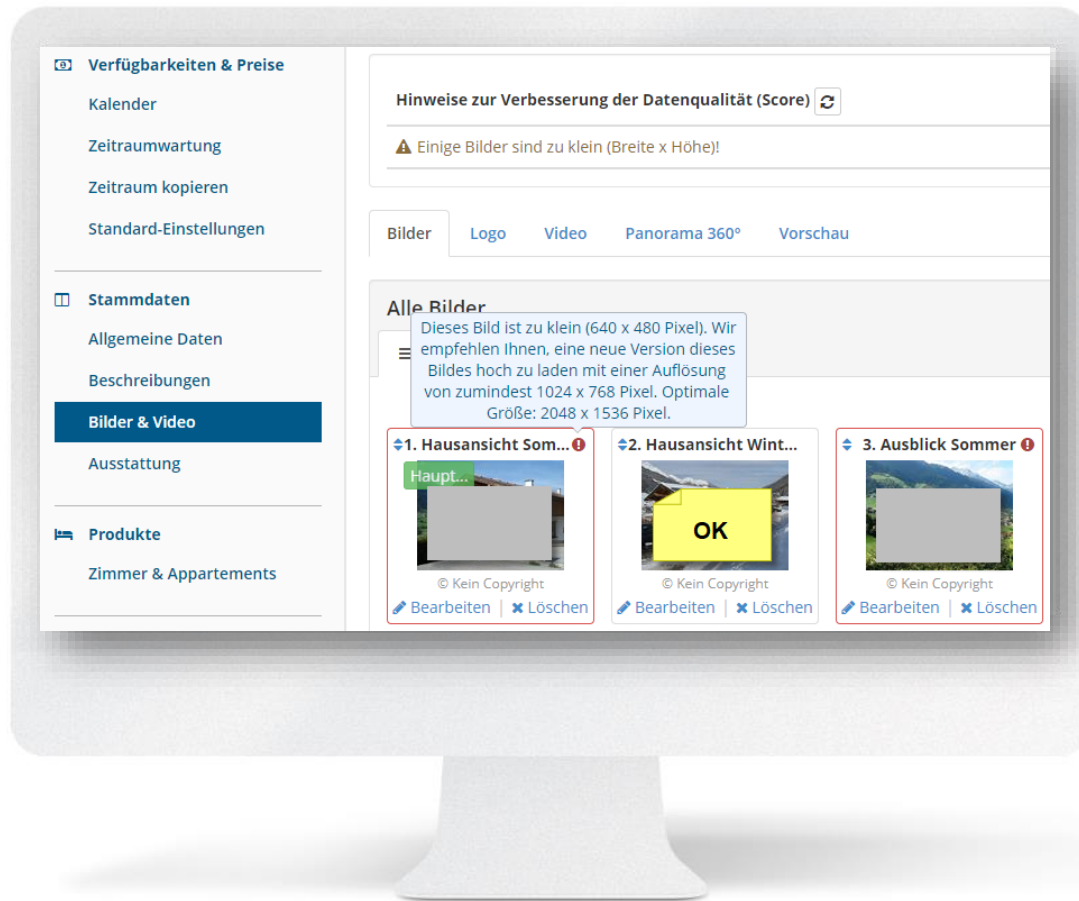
Verfügbarkeiten & Preise
Kalender
Zeitraumwartung
Zeitraum kopieren
Standard-Einstellungen

Stammdaten
Allgemeine Daten
Beschreibungen
Bilder & Video
Ausstattung

Produkte
Zimmer & Appartements

Hinweise zur Verbesserung der Datenqualität (Score)

Einige Bilder sind zu klein (Breite x Höhe)!

Bilder | Logo | Video | Panorama 360° | Vorschau

Alle Bilder

Dieses Bild ist zu klein (640 x 480 Pixel). Wir empfehlen Ihnen, eine neue Version dieses Bildes hoch zu laden mit einer Auflösung von zumindest 1024 x 768 Pixel. Optimale Größe: 2048 x 1536 Pixel.

1. Hausansicht Som...
Haupt...
© Kein Copyright
Bearbeiten | Löschen

2. Hausansicht Wint...
OK
© Kein Copyright
Bearbeiten | Löschen

3. Ausblick Sommer
© Kein Copyright
Bearbeiten | Löschen